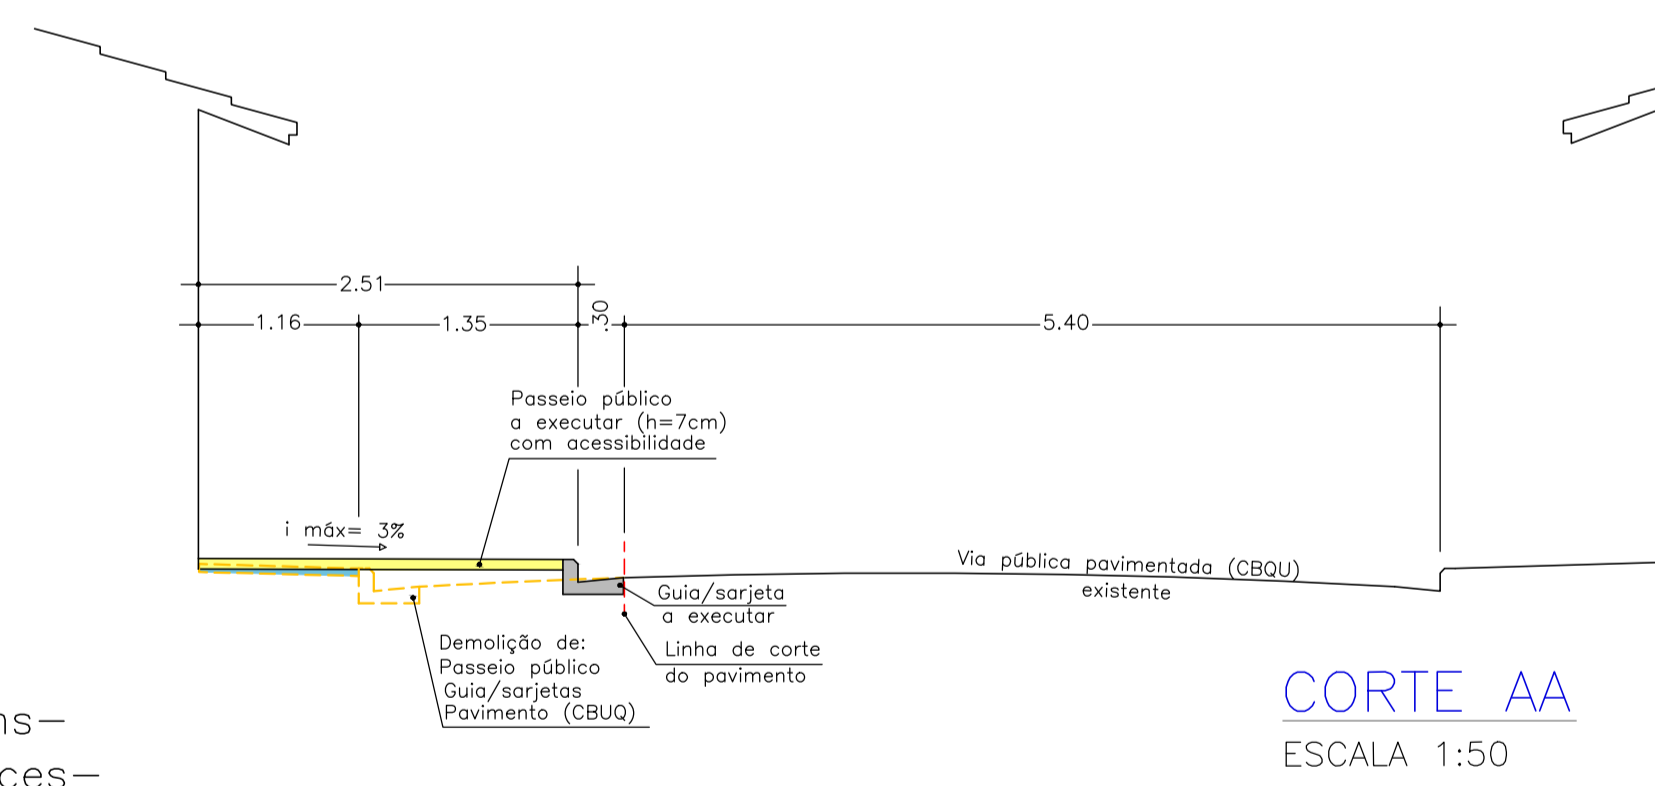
2.51

1.16

1.35

.30

5.40

Passeio público a executar (h=7cm) com acessibilidade

i máx= 3%

Via pública pavimentada (CBQU) existente

Guia/sarjeta a executar

Linha de corte do pavimento

Demolição de: Passeio público Guia/sarjetas Pavimento (CBUQ)

CORTE AA

ESCALA 1:50

ns—

ces—